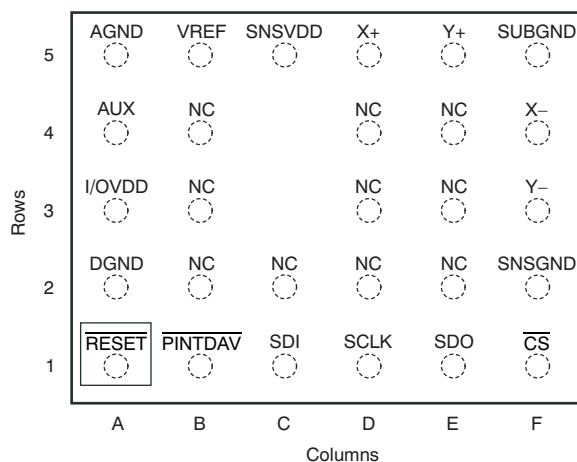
| Rows | A | B | C | D | E | F |
|---|---|---|---|---|---|---|
| 5 | AGND | VREF | SNSVDD | X+ | Y+ | SUBGND |
| 4 | AUX | NC | | NC | NC | X– |
| 3 | I/OVDD | NC | | NC | NC | Y– |
| 2 | DGND | NC | NC | NC | NC | SNSGND |
| 1 | $\overline{\text{RESET}}$ | $\overline{\text{PINTDAV}}$ | SDI | SCLK | SDO | $\overline{\text{CS}}$ |

Columns